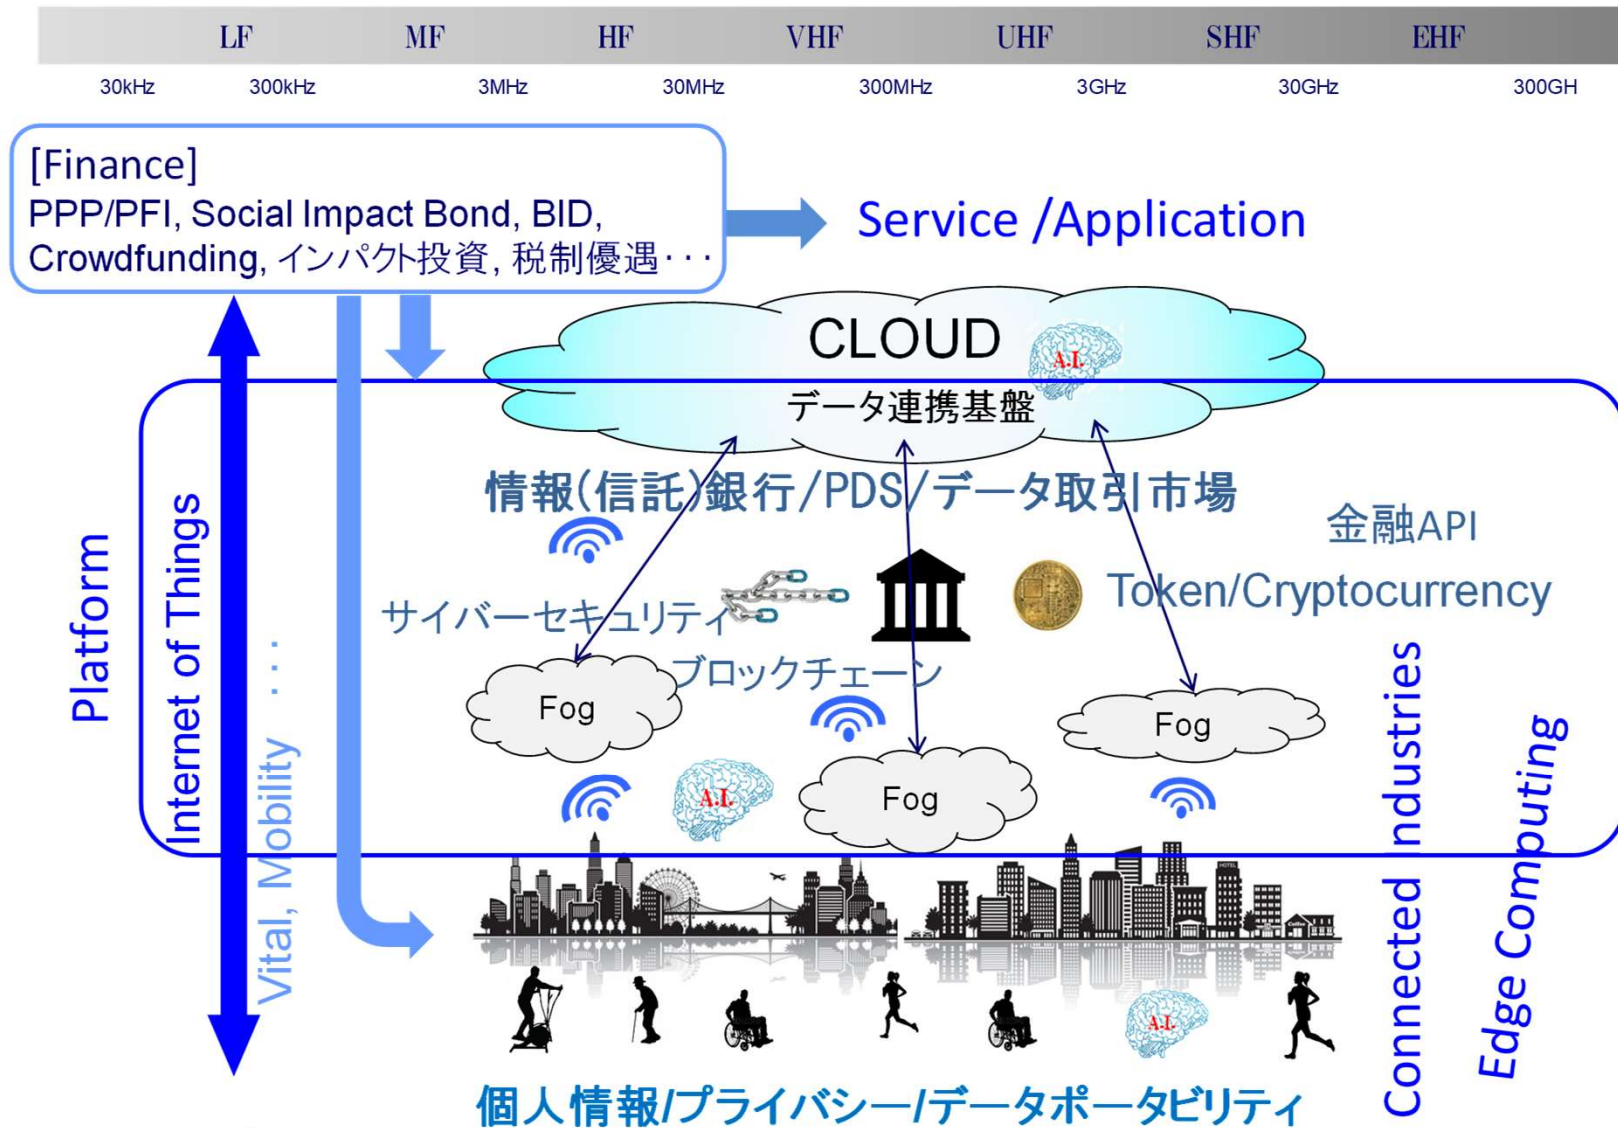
LF MF HF VHF UHF SHF EHF

30kHz 300kHz 3MHz 30MHz 300MHz 3GHz 30GHz 300GH

[Finance]
PPP/PFI, Social Impact Bond, BID, Crowdfunding, インパクト投資, 税制優遇・・・

Service /Application

CLOUD
A.I.
データ連携基盤

情報(信託)銀行/PDS/データ取引市場

金融API

Token/Cryptocurrency

サイバーセキュリティ

ブロックチェーン

Fog

Fog

Fog

A.I.

A.I.

Platform

Internet of Things

Vital, Mobility ・・・

Connected Industries

Edge Computing

個人情報/プライバシー/データポータビリティ